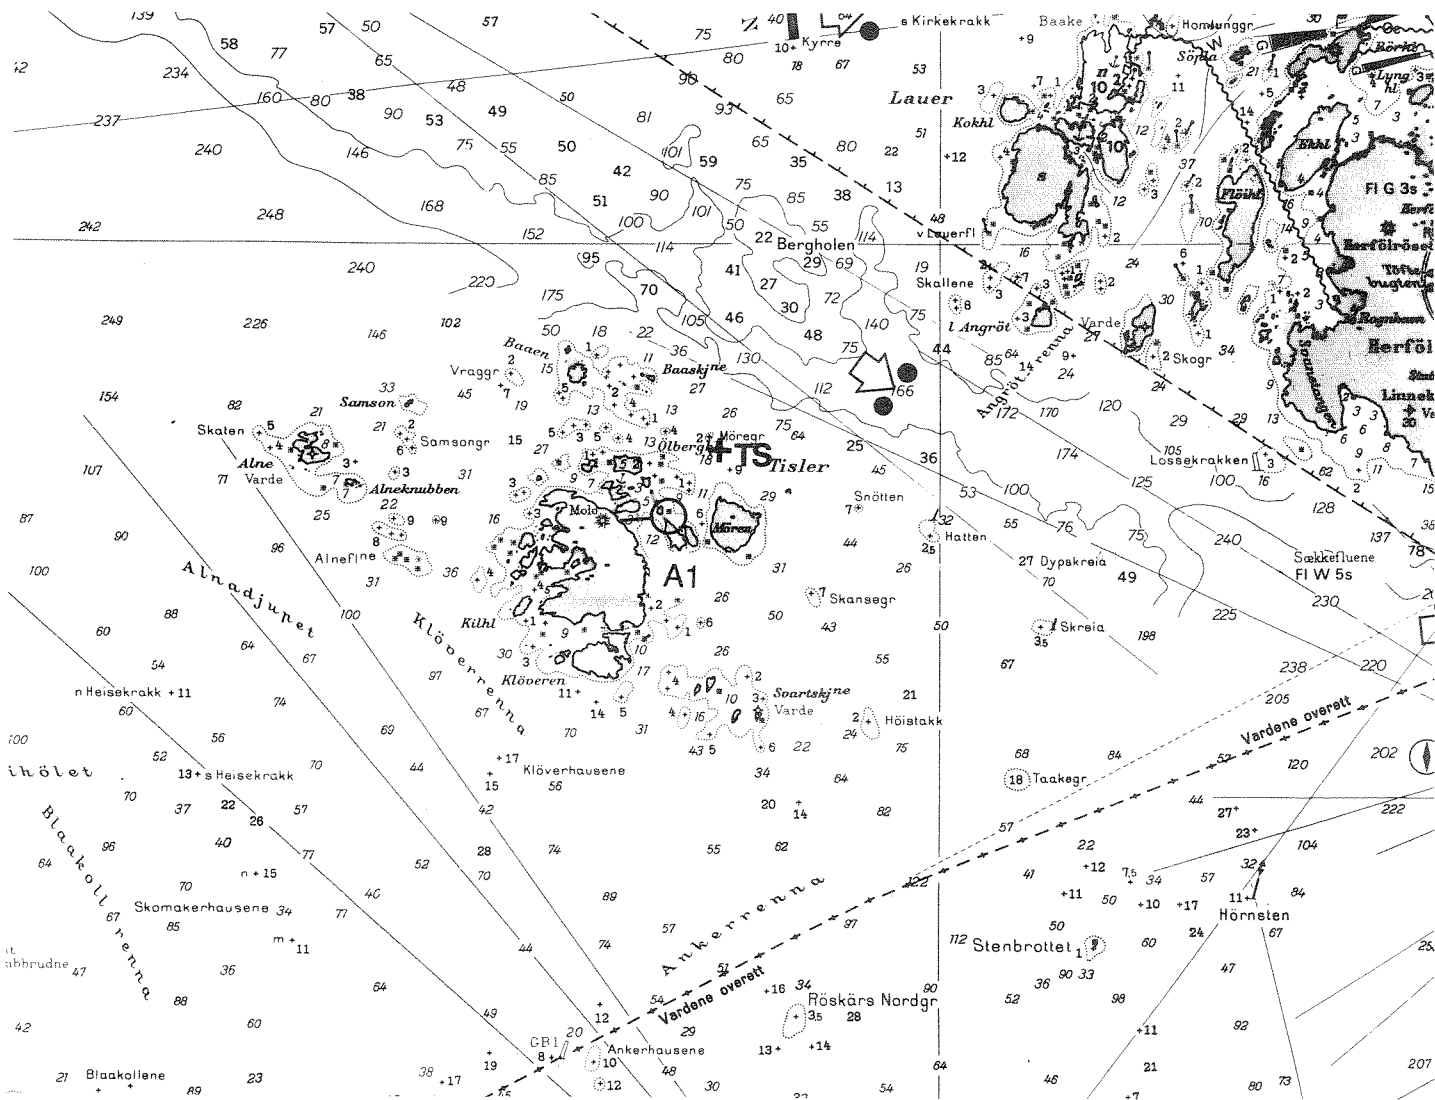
139 57 50 57 75 40 Kyrre s Kirkekrakk Baake Homlunggr
58 77 65 80 10 18 67 53 +9 Sopda W G Börk
234 160 80 38 48 90 93 65 Lauer Kokhl 11 10 Lyng hl.
237 90 53 49 50 81 65 80 22 51 +12 10 21
240 146 75 55 50 42 101 59 35 13 37 Ekhl
85 51 90 75 85 38 Flöihl Fl G 3s
242 248 168 100 101 50 55 48 Herfölröset
152 114 22 Bergholen 114 v Lauerfl 16 Töftebugten
240 220 95 70 41 29 69 19 Skallene 24
175 27 30 72 8 l Angröt 30 Varde Rognhav
249 226 146 102 50 18 22 105 46 48 140 75 Angrötrenna 27 2 Skogr 34 Herföl
Baaen 36 130 75 44 85 9+ 24 Linnek
154 82 33 Vraggr 2 15 Baaskjne 27 112 66 172 170 120 29 29
Samson 45 19 13 26 75 64 25 174 105 Lossekrakken 3
107 Skaten 5 21 2 Samsongr 15 27 Ölbergl Mögegr TS Tisler 45 36 125 100 16
Alne 3 31 29 53 100 128 62
87 71 Varde Alneknubben Molo Snötten 7 55 76 75
90 22 9 9 16 Mören 32 Hatten 27 Dypskreia 240 Sækkefluene 137 78
100 Alnefine 96 8 31 12 44 26 70 Fl W 5s
Alnadjupet 36 A1 31 49 225 230
88 31 Kilhl 26 7 Skansegr
60 64 100 Klöverrenna 9 50 43 50 Skreia 198
54 67 30 6 55 67 238 220
n Heisekrakk +11 97 Klöveren 11 14 5 Soartskjne 21 205
60 74 67 70 31 Varde 2 Höistakk
100 56 69 43 5 6 22 24 75 68 84 Vardene overett 202
ihölet 52 70 +17 Klöverhausene 34 64 18 Taakegr 120
70 13 s Heisekrakk 15 56 20 14 52 44 222
37 22 57 44 42 82 57 27 23+
Blaakollrenna 40 26 77 28 74 55 62 22 104
96 n + 15 52 70 Ankerrenna 122 41 +12 7 34 57 32 84
64 70 40 89 +11 50 +10 +17 11
67 Skomakerhausene 34 77 57 97 Hörnsten
85 m +11 44 74 112 Stenbrottet 1 60 24 67
abbrudne 47 36 51 50 90 33 47
88 64 54 Vardene overett +16 Röskärs Nordgr 90 36 98
42 60 49 12 3 28 52 +11 92
GR1 20 13+ +14 21
21 Blaakollene 23 +17 38 19 8 10 Ankerhausene 48 64 46 80 73 207
89 12 30 54 +7